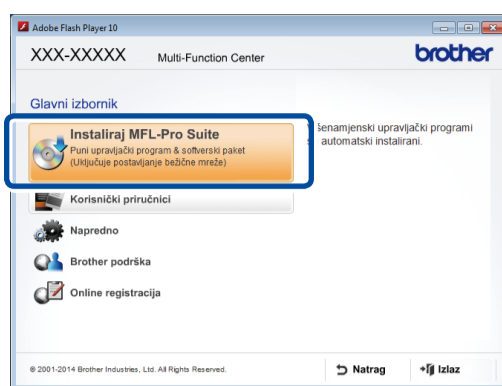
Adobe Flash Player 10

XXX-XXXXX Multi-Function Center brother

Glavni izbornik

Instaliraj MFL-Pro Suite
Puni upravljački program & softverski paket
(Uključuje postavljanje bežične mreže)

šenamjenski upravljački programi
automatski instalirani.

Korisnički priručnici

Napredno

Brother podrška

Online registracija

© 2001-2014 Brother Industries, Ltd. All Rights Reserved.

Natrag

Izlaz